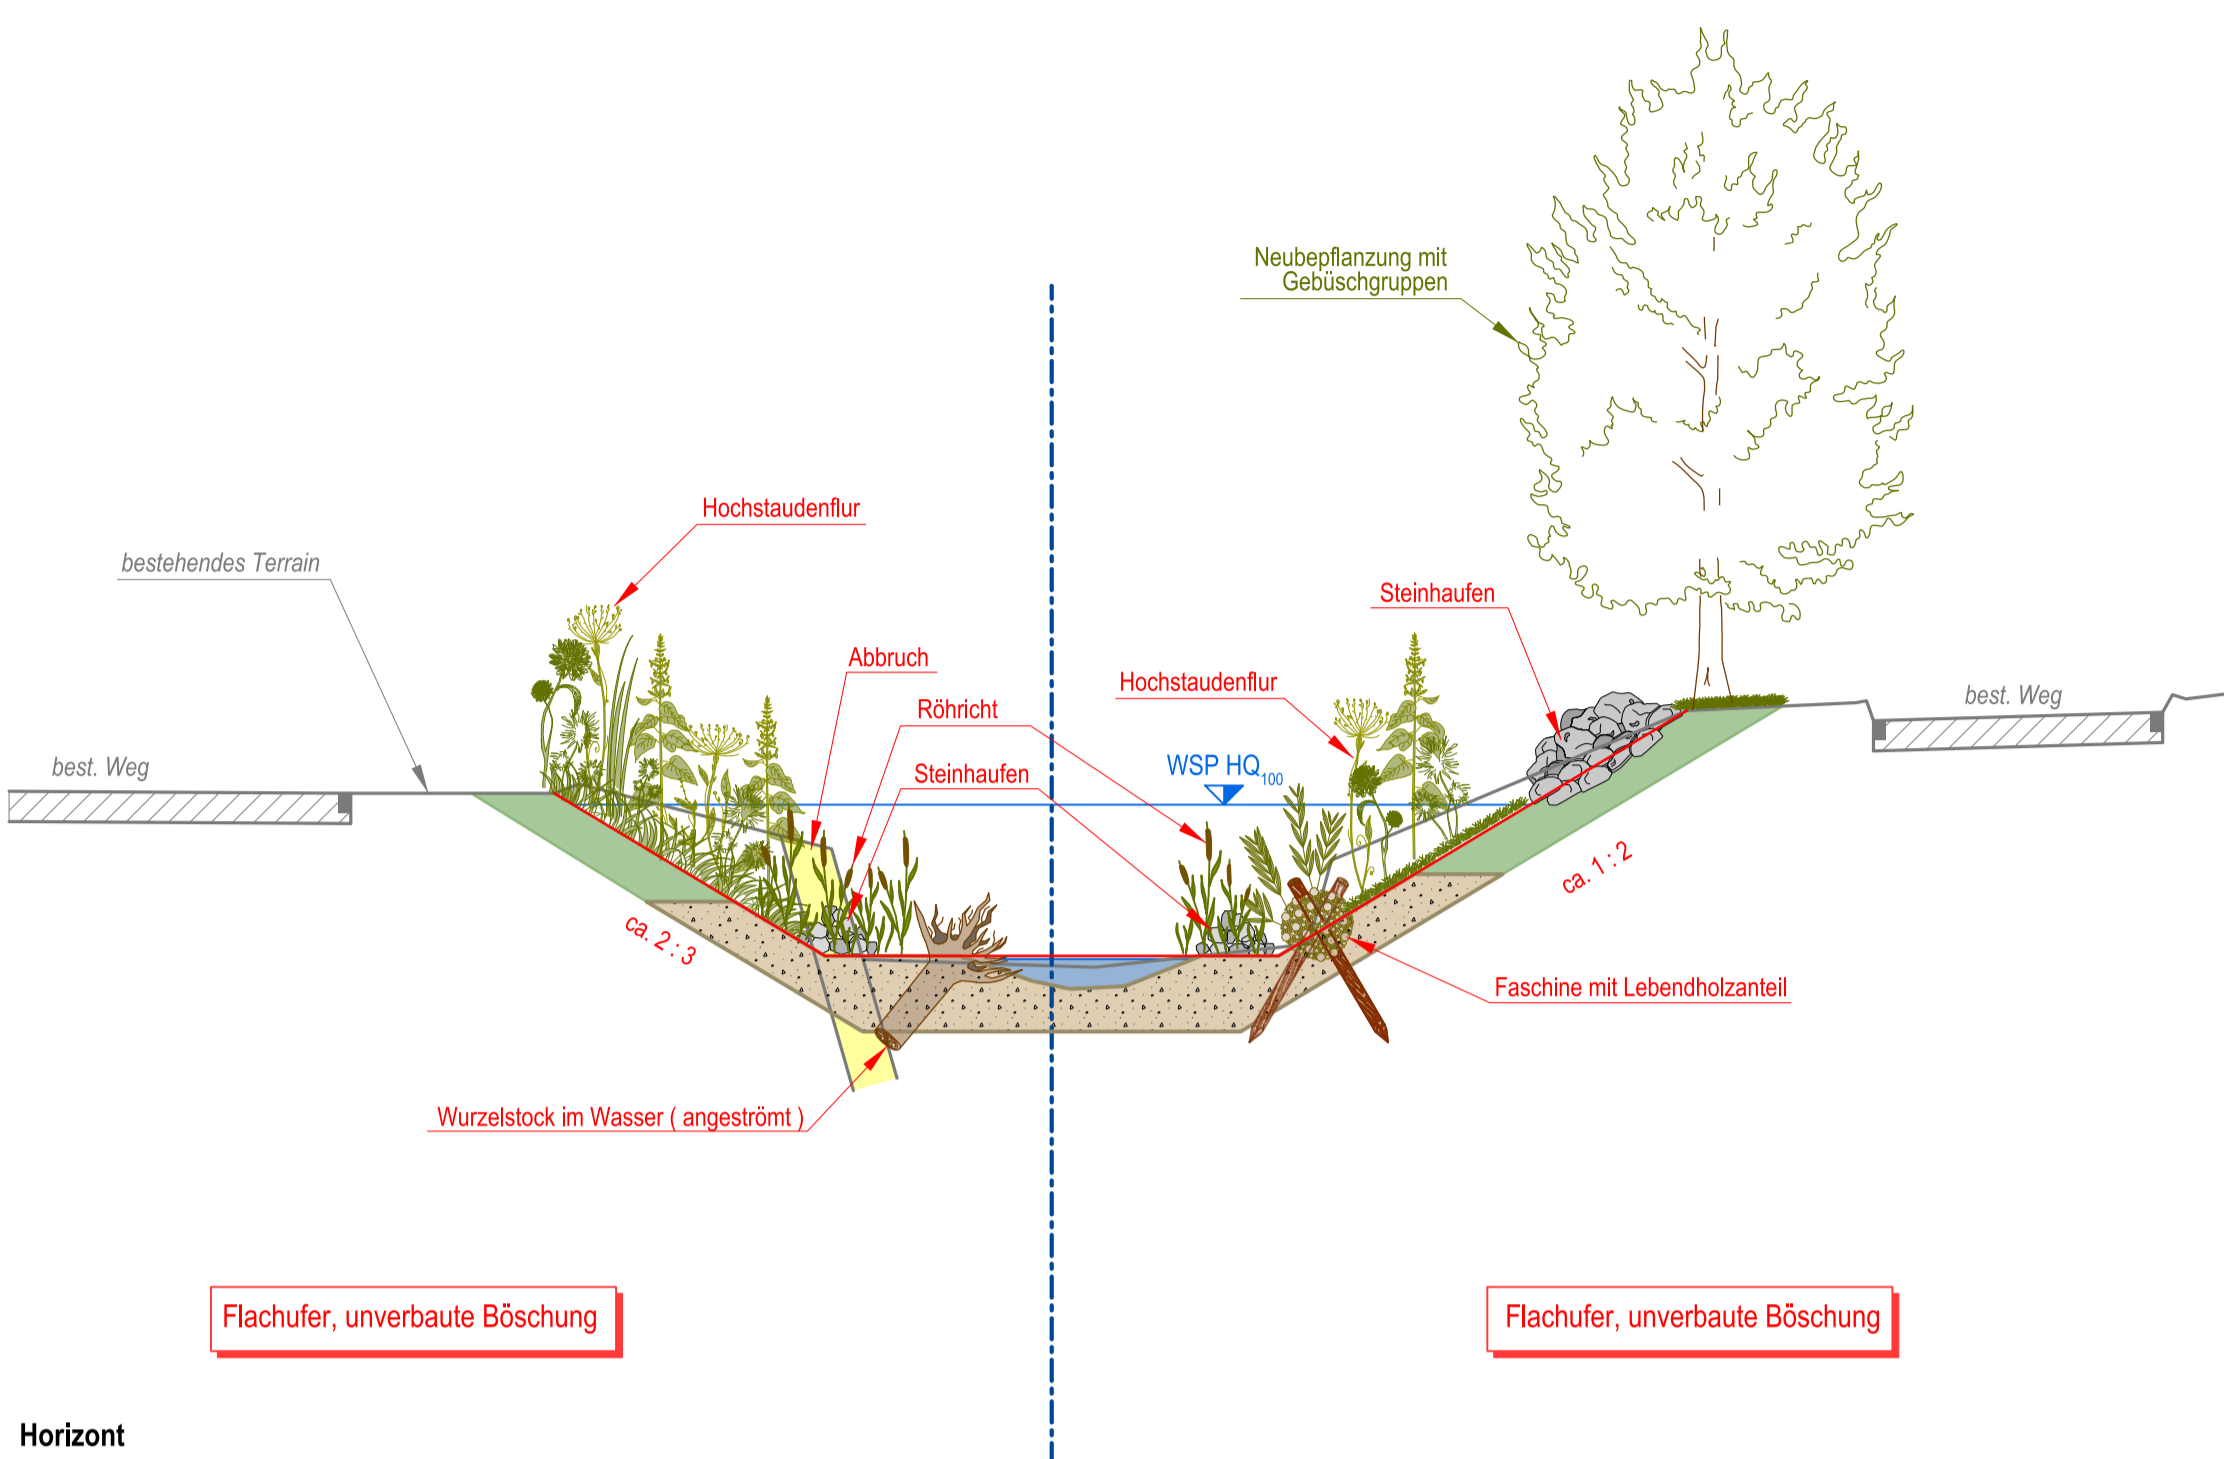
Neubepflanzung mit Gebüschgruppen

Hochstaudenflur

bestehendes Terrain

Steinhaufen

Abbruch

Hochstaudenflur

best. Weg

Röhricht

best. Weg

WSP $HQ_{100}$

Steinhaufen

ca. 1 : 2

ca. 2 : 3

Faschine mit Lebendholzanteil

Wurzelstock im Wasser ( angeströmt )

Flachufer, unverbaute Böschung

Flachufer, unverbaute Böschung

Horizont